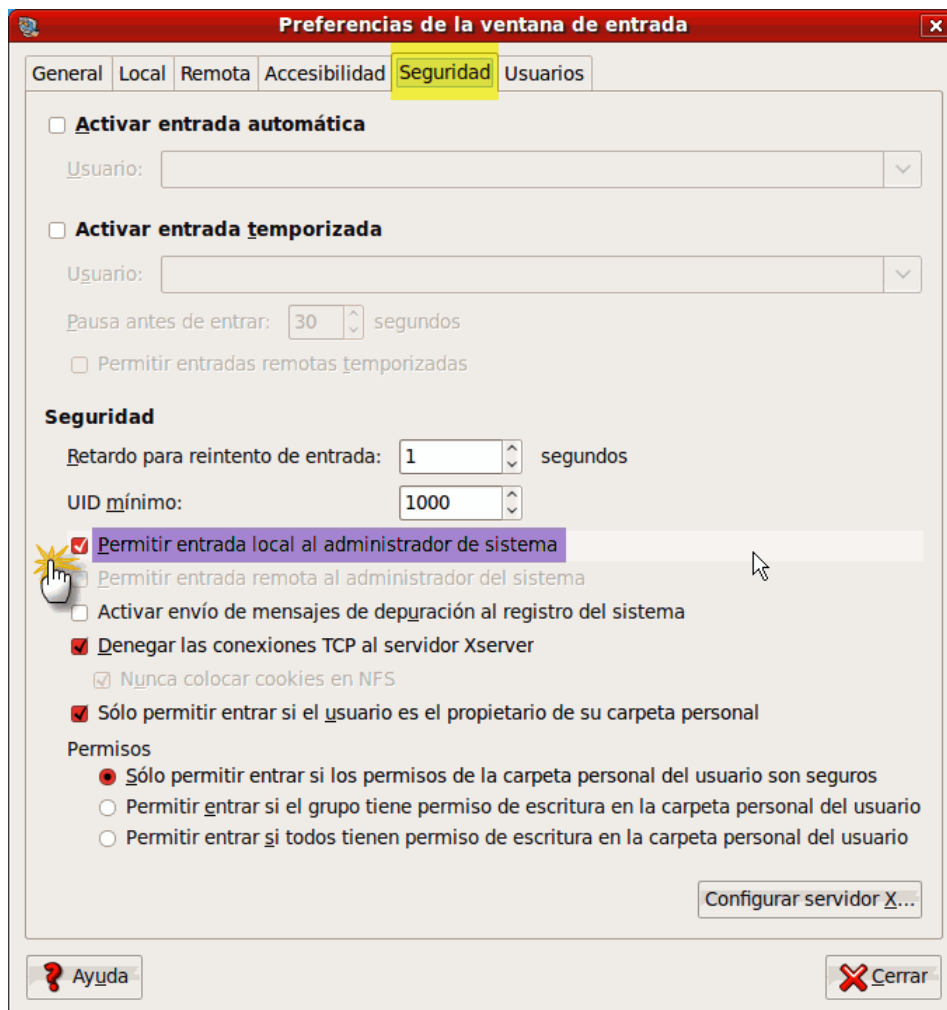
Preferencias de la ventana de entrada

General | Local | Remota | Accesibilidad | Seguridad | Usuarios

Activar entrada automática

Usuario:

Activar entrada temporizada

Usuario:

Pausa antes de entrar: 30 segundos

Permitir entradas remotas temporizadas

Seguridad

Retardo para reintento de entrada: 1 segundos

UID mínimo: 1000

Permitir entrada local al administrador de sistema

Permitir entrada remota al administrador del sistema

Activar envío de mensajes de depuración al registro del sistema

Denegar las conexiones TCP al servidor Xserver

Nunca colocar cookies en NFS

Sólo permitir entrar si el usuario es el propietario de su carpeta personal

Permisos

Sólo permitir entrar si los permisos de la carpeta personal del usuario son seguros

Permitir entrar si el grupo tiene permiso de escritura en la carpeta personal del usuario

Permitir entrar si todos tienen permiso de escritura en la carpeta personal del usuario

Configurar servidor X...

Ayuda

Cerrar